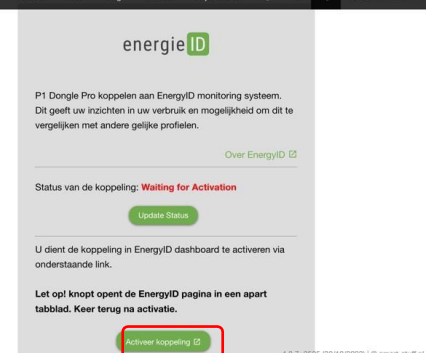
energie ID

P1 Dongle Pro koppelen aan EnergyID monitoring systeem. Dit geeft uw inzichten in uw verbruik en mogelijkheid om dit te vergelijken met andere gelijke profielen.

Over EnergyID

Status van de koppeling: Waiting for Activation

Update Status

U dient de koppeling in EnergyID dashboard te activeren via onderstaande link.

Let op! knopt opent de EnergyID pagina in een apart tabblad. Keer terug na activatie.

Activeer koppeling

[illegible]